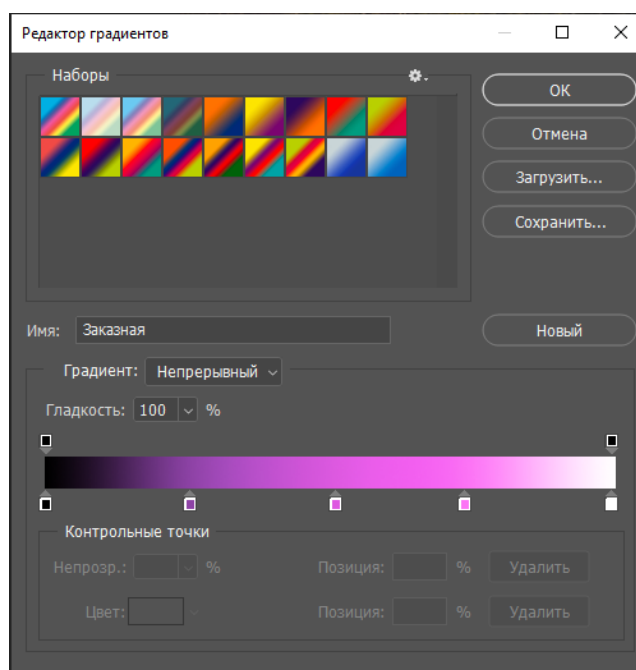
Редактор градиентов

Наборы

OK

Отмена

Загрузить...

Сохранить...

Имя: Заказная

Новый

Градиент: Непрерывный

Гладкость: 100 %

Контрольные точки

Непрозр.: %

Позиция: %

Удалить

Цвет:

Позиция: %

Удалить